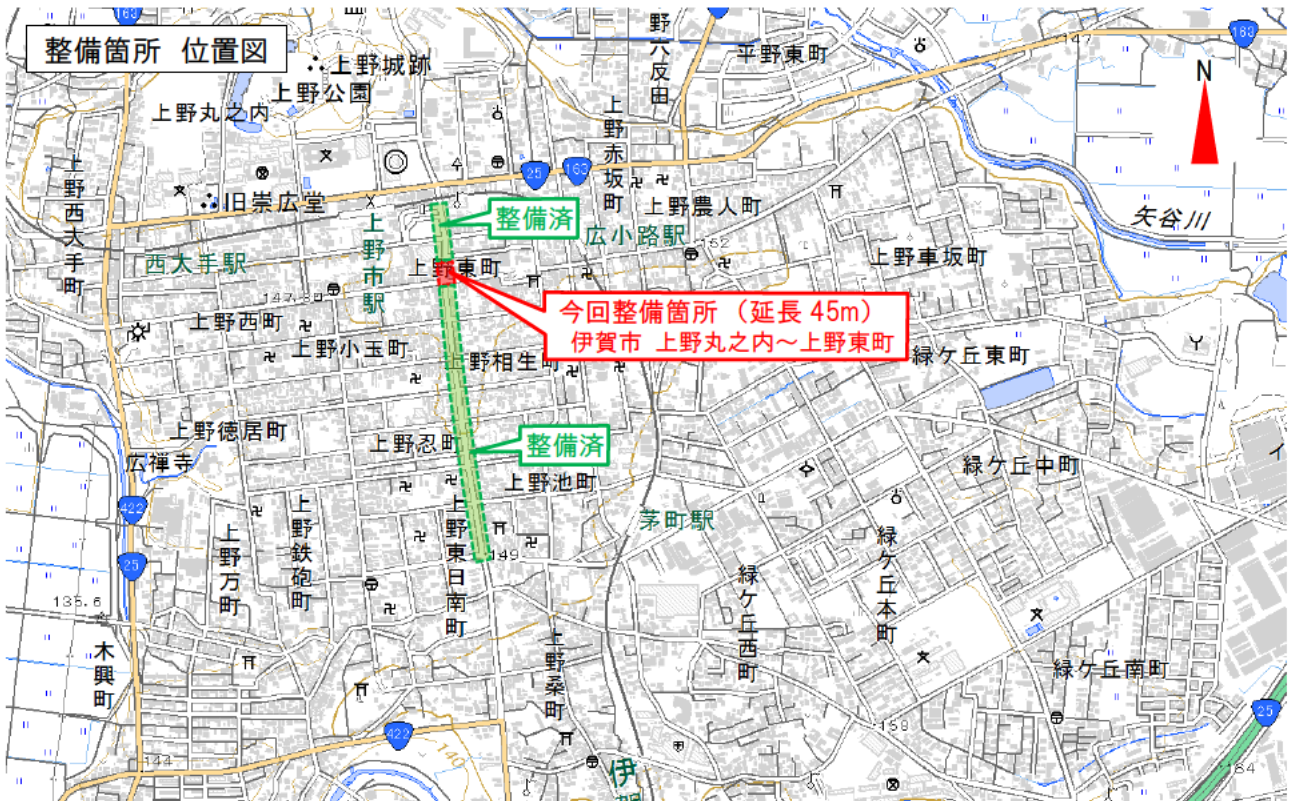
整備箇所 位置図

上野城跡
上野公園
上野丸之内
旧崇広堂
上野西大手町
西大手駅
上野市駅
上野西町
上野小玉町
上野徳居町
広禅寺
上野万町
上野鉄砲町
木興町
野八反田
平野東町
上野赤坂町
上野農人町
広小路駅
上野東町
上野車坂町
矢谷川
N
整備済
今回整備箇所（延長 45m）
伊賀市 上野丸之内～上野東町
上野相生町
緑ケ丘東町
上野忍町
整備済
上野池町
緑ケ丘中町
茅町駅
上野東日南町
緑ケ丘西町
緑ケ丘本町
緑ケ丘南町
上野桑町
伊
147.3
152
149
135.6
144
140
158
184
147
163
25
422